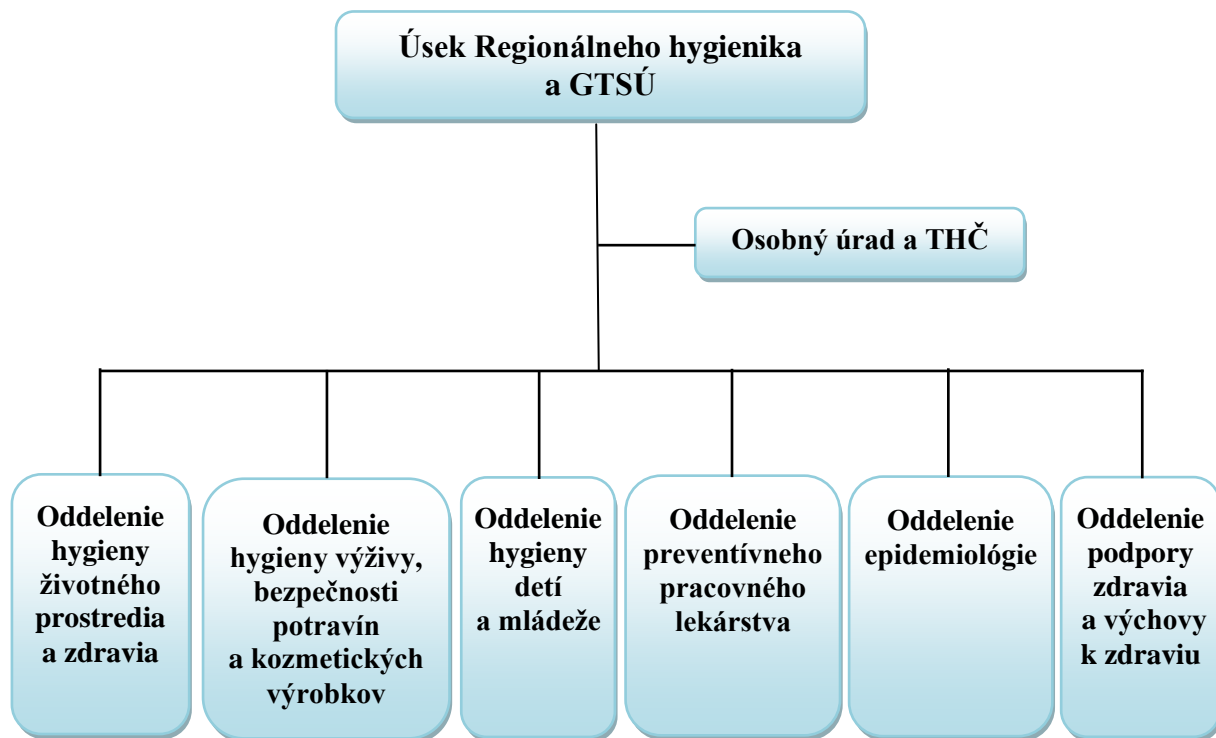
Úsek Regionálneho hygienika a GTSÚ

Osobný úrad a THČ

Oddelenie hygieny životného prostredia a zdravia

Oddelenie hygieny výživy, bezpečnosti potravín a kozmetických výrobkov

Oddelenie hygieny detí a mládeže

Oddelenie preventívneho pracovného lekárstva

Oddelenie epidemiológie

Oddelenie podpory zdravia a výchovy k zdraviu